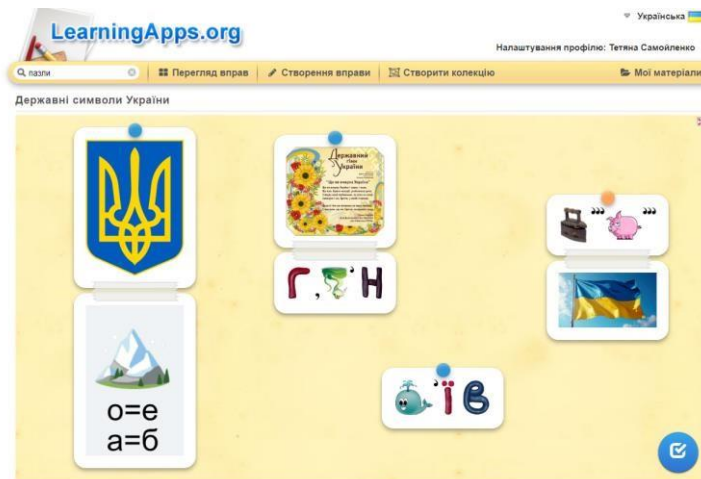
LearningApps.org

Українська

Налаштування профілю: Тетяна Самойленко

пазли

Перегляд вправ | Створення вправи | Створити колекцію | Мої матеріали

Державні символи України

Державний Гімн України

г , н

о=е
а=б

ів